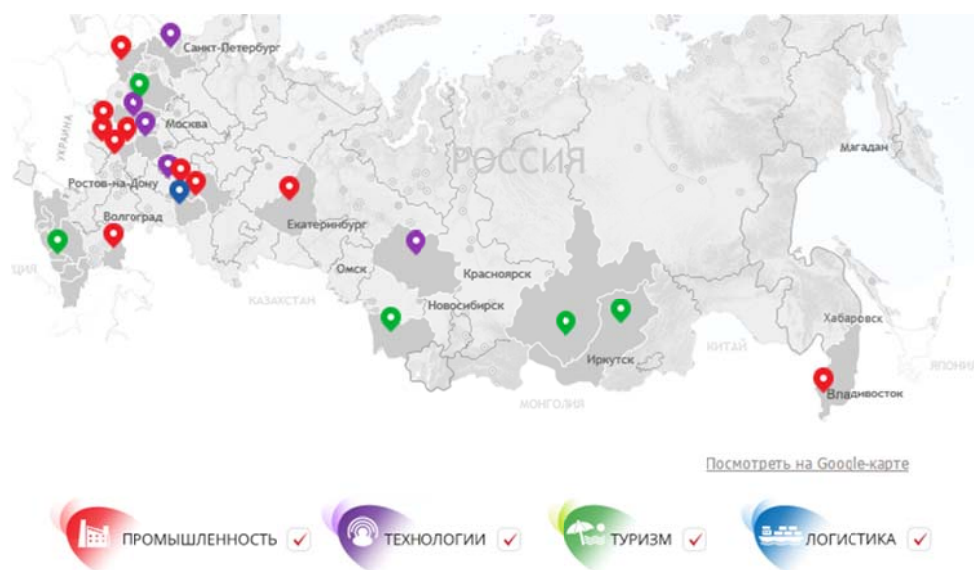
Санкт-Петербург
Москва
УКРАИНА
РОССИЯ
Магадан
Ростов-на-Дону
Волгоград
Екатеринбург
ЦИЯ
Омск
Красноярск
КАЗАХСТАН
Новосибирск
Хабаровск
КИТАЙ
Иркутск
ЯПОНИЯ
МОНГОЛИЯ
Владивосток

Посмотреть на Google-карте

ПРОМЫШЛЕННОСТЬ ✓
ТЕХНОЛОГИИ ✓
ТУРИЗМ ✓
ЛОГИСТИКА ✓